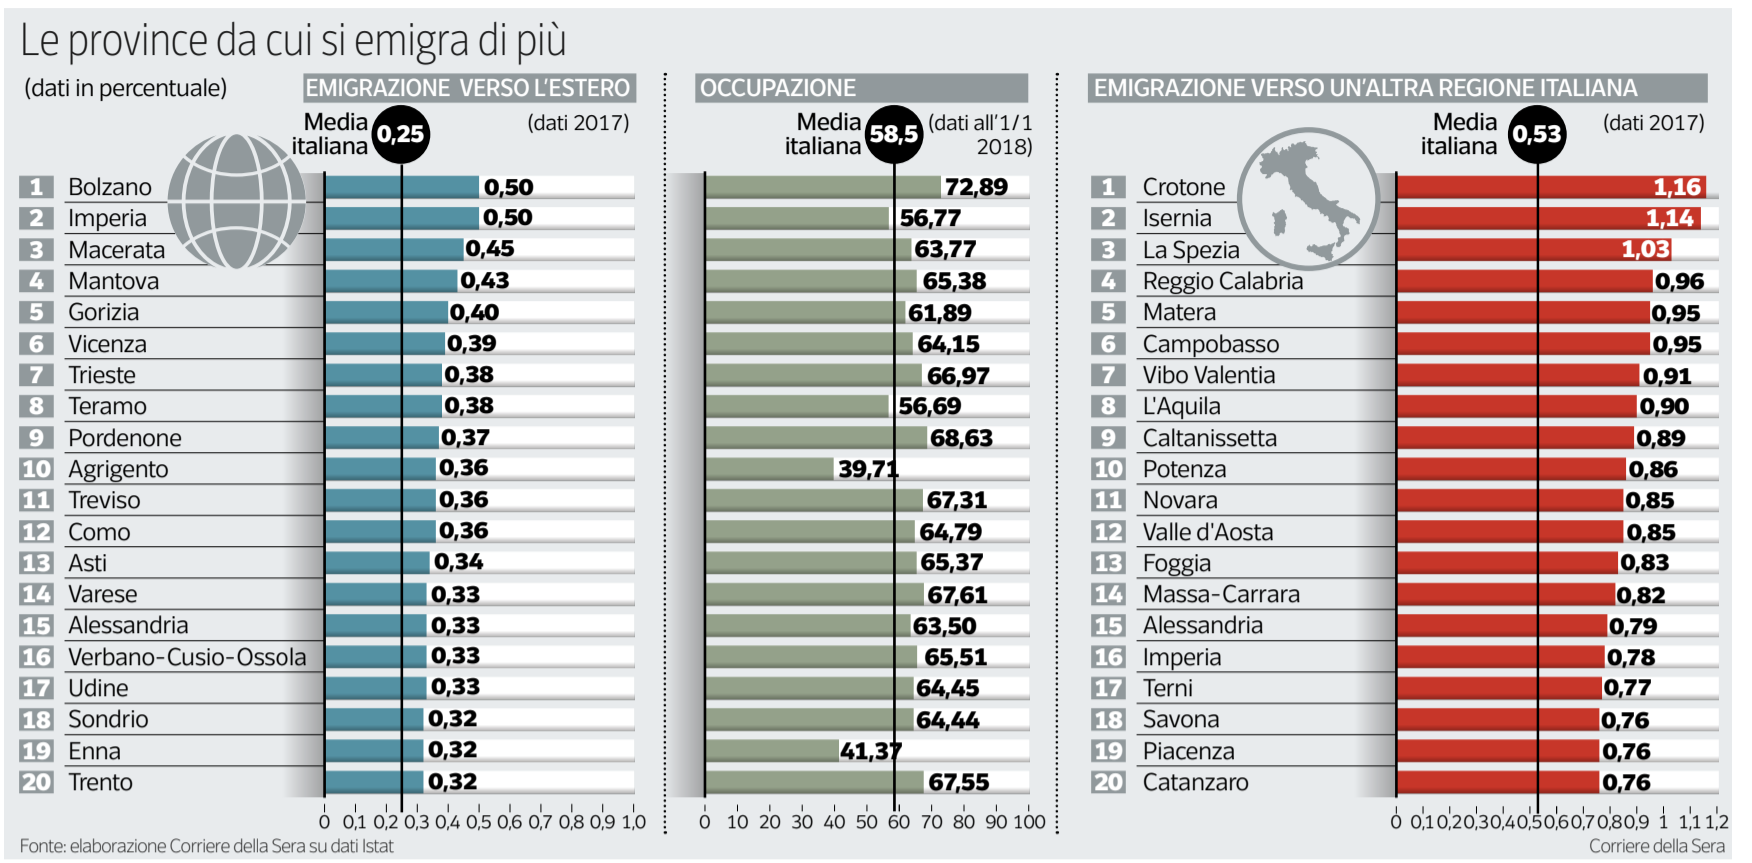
Le province da cui si emigra di più

(dati in percentuale)

EMIGRAZIONE VERSO L'ESTERO

Media italiana 0,25

(dati 2017)

| | Provincia | |
|---|---|---|
| 1 | Bolzano | 0,50 |
| 2 | Imperia | 0,50 |
| 3 | Macerata | 0,45 |
| 4 | Mantova | 0,43 |
| 5 | Gorizia | 0,40 |
| 6 | Vicenza | 0,39 |
| 7 | Trieste | 0,38 |
| 8 | Teramo | 0,38 |
| 9 | Pordenone | 0,37 |
| 10 | Agrigento | 0,36 |
| 11 | Treviso | 0,36 |
| 12 | Como | 0,36 |
| 13 | Asti | 0,34 |
| 14 | Varese | 0,33 |
| 15 | Alessandria | 0,33 |
| 16 | Verbano-Cusio-Ossola | 0,33 |
| 17 | Udine | 0,33 |
| 18 | Sondrio | 0,32 |
| 19 | Enna | 0,32 |
| 20 | Trento | 0,32 |

0 0,1 0,2 0,3 0,4 0,5 0,6 0,7 0,8 0,9 1,0

OCCUPAZIONE

Media italiana 58,5

(dati all'1/1 2018)

72,89
56,77
63,77
65,38
61,89
64,15
66,97
56,69
68,63
39,71
67,31
64,79
65,37
67,61
63,50
65,51
64,45
64,44
41,37
67,55

0 10 20 30 40 50 60 70 80 90 100

EMIGRAZIONE VERSO UN'ALTRA REGIONE ITALIANA

Media italiana 0,53

(dati 2017)

| | Provincia | |
|---|---|---|
| 1 | Crotone | 1,16 |
| 2 | Isernia | 1,14 |
| 3 | La Spezia | 1,03 |
| 4 | Reggio Calabria | 0,96 |
| 5 | Matera | 0,95 |
| 6 | Campobasso | 0,95 |
| 7 | Vibo Valentia | 0,91 |
| 8 | L'Aquila | 0,90 |
| 9 | Caltanissetta | 0,89 |
| 10 | Potenza | 0,86 |
| 11 | Novara | 0,85 |
| 12 | Valle d'Aosta | 0,85 |
| 13 | Foggia | 0,83 |
| 14 | Massa-Carrara | 0,82 |
| 15 | Alessandria | 0,79 |
| 16 | Imperia | 0,78 |
| 17 | Terni | 0,77 |
| 18 | Savona | 0,76 |
| 19 | Piacenza | 0,76 |
| 20 | Catanzaro | 0,76 |

0 0,1 0,2 0,3 0,4 0,5 0,6 0,7 0,8 0,9 1 1,1 1,2

Fonte: elaborazione Corriere della Sera su dati Istat

Corriere della Sera